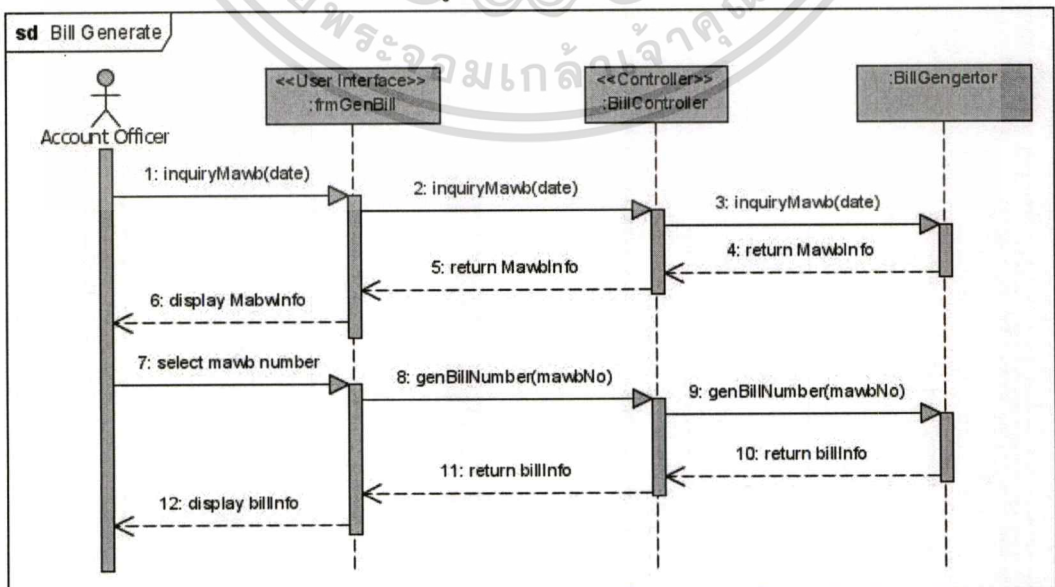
sd Bill Generate

พระจอมเกล้าเจ้าคุณ

Account Officer

<<User Interface>>
:frmGenBill

<<Controller>>
:BillController

:BillGengertor

1: inquiryMawb(date)

2: inquiryMawb(date)

3: inquiryMawb(date)

4: return MawbInfo

5: return MawbInfo

6: display MabwInfo

7: select mawb number

8: genBillNumber(mawbNo)

9: genBillNumber(mawbNo)

10: return billInfo

11: return billInfo

12: display billInfo